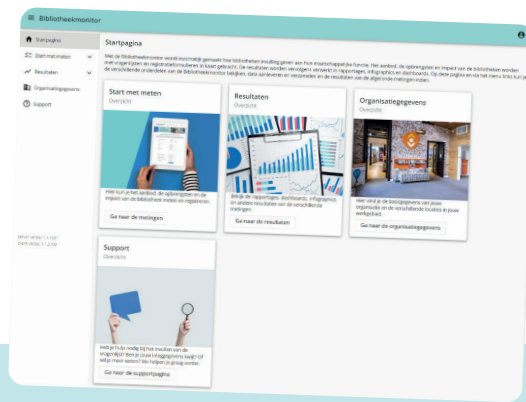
Bibliotheekmonitor

Startpagina
Start met meten
Resultaten
Organisatiegegevens
Support

Startpagina

Met de Bibliotheekmonitor wordt inzichtelijk gemaakt hoe bibliotheken invulling geven aan hun maatschappelijke functie. Het aanbod, de opbrengsten en impact van de bibliotheken worden met vragenlijsten en registratieformulieren in kaart gebracht. De resultaten worden vervolgens verwerkt in rapportages, infographics en dashboards. Op deze pagina en via het menu links kun je de verschillende onderdelen van de Bibliotheekmonitor bekijken, data aanleveren en verzamelen en de resultaten van de afgeronde metingen inzien.

Start met meten
Overzicht
Hier kun je het aanbod, de opbrengsten en de impact van de bibliotheek meten en registreren.
Ga naar de metingen

Resultaten
Overzicht
Bekijk de rapportages, dashboards, infographics en andere resultaten van de verschillende metingen.
Ga naar de resultaten

Organisatiegegevens
Overzicht
Hier vind je de basisgegevens van jouw organisatie en de verschillende locaties in jouw werkgebied.
Ga naar de organisatiegegevens

Support
Overzicht
Heb je hulp nodig bij het invullen van de vragenlijst? Ben je jouw inloggegevens kwijt? Of wil je meer weten? We helpen je graag verder.
Ga naar de supportpagina

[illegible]
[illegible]